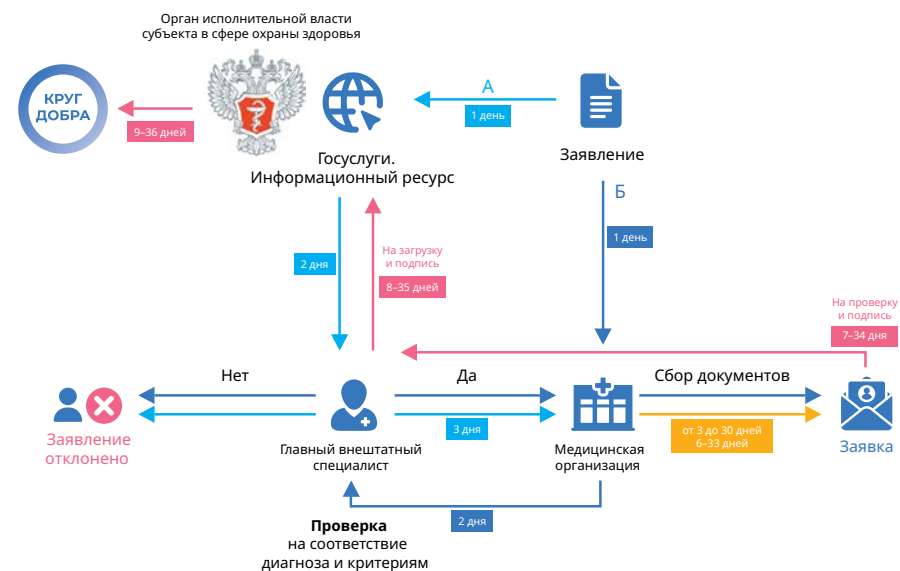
Орган исполнительной власти субъекта в сфере охраны здоровья

КРУГ ДОБРА

9–36 дней

Госуслуги. Информационный ресурс

А

1 день

Заявление

Б

1 день

2 дня

На загрузку и подпись

8–35 дней

На проверку и подпись

7–34 дня

Нет

Да

Сбор документов

Заявление отклонено

Главный внештатный специалист

3 дня

Медицинская организация

от 3 до 30 дней 6–33 дней

Заявка

2 дня

**Проверка** на соответствие диагноза и критериям